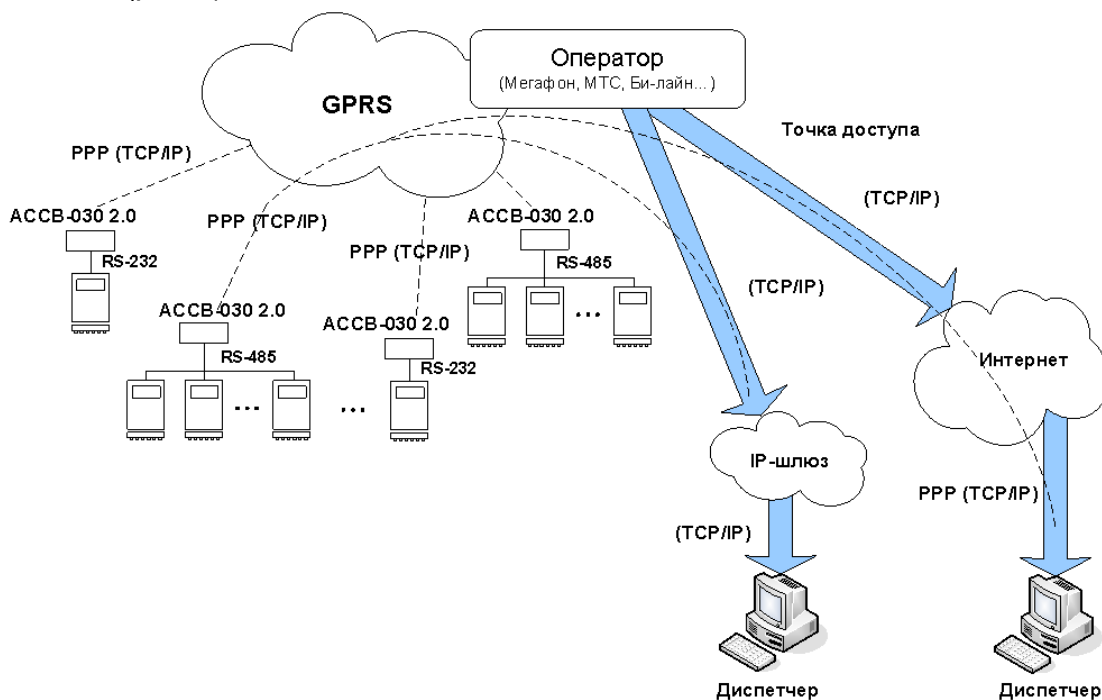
Оператор
(Мегафон, МТС, Би-лайн...)

GPRS

Точка доступа

PPP (TCP/IP)

(TCP/IP)

АССВ-030 2.0

RS-232

PPP (TCP/IP)

PPP (TCP/IP)

АССВ-030 2.0

RS-485

(TCP/IP)

АССВ-030 2.0

RS-485

АССВ-030 2.0

RS-232

...

...

...

Интернет

IP-шлюз

PPP (TCP/IP)

(TCP/IP)

Диспетчер

Диспетчер